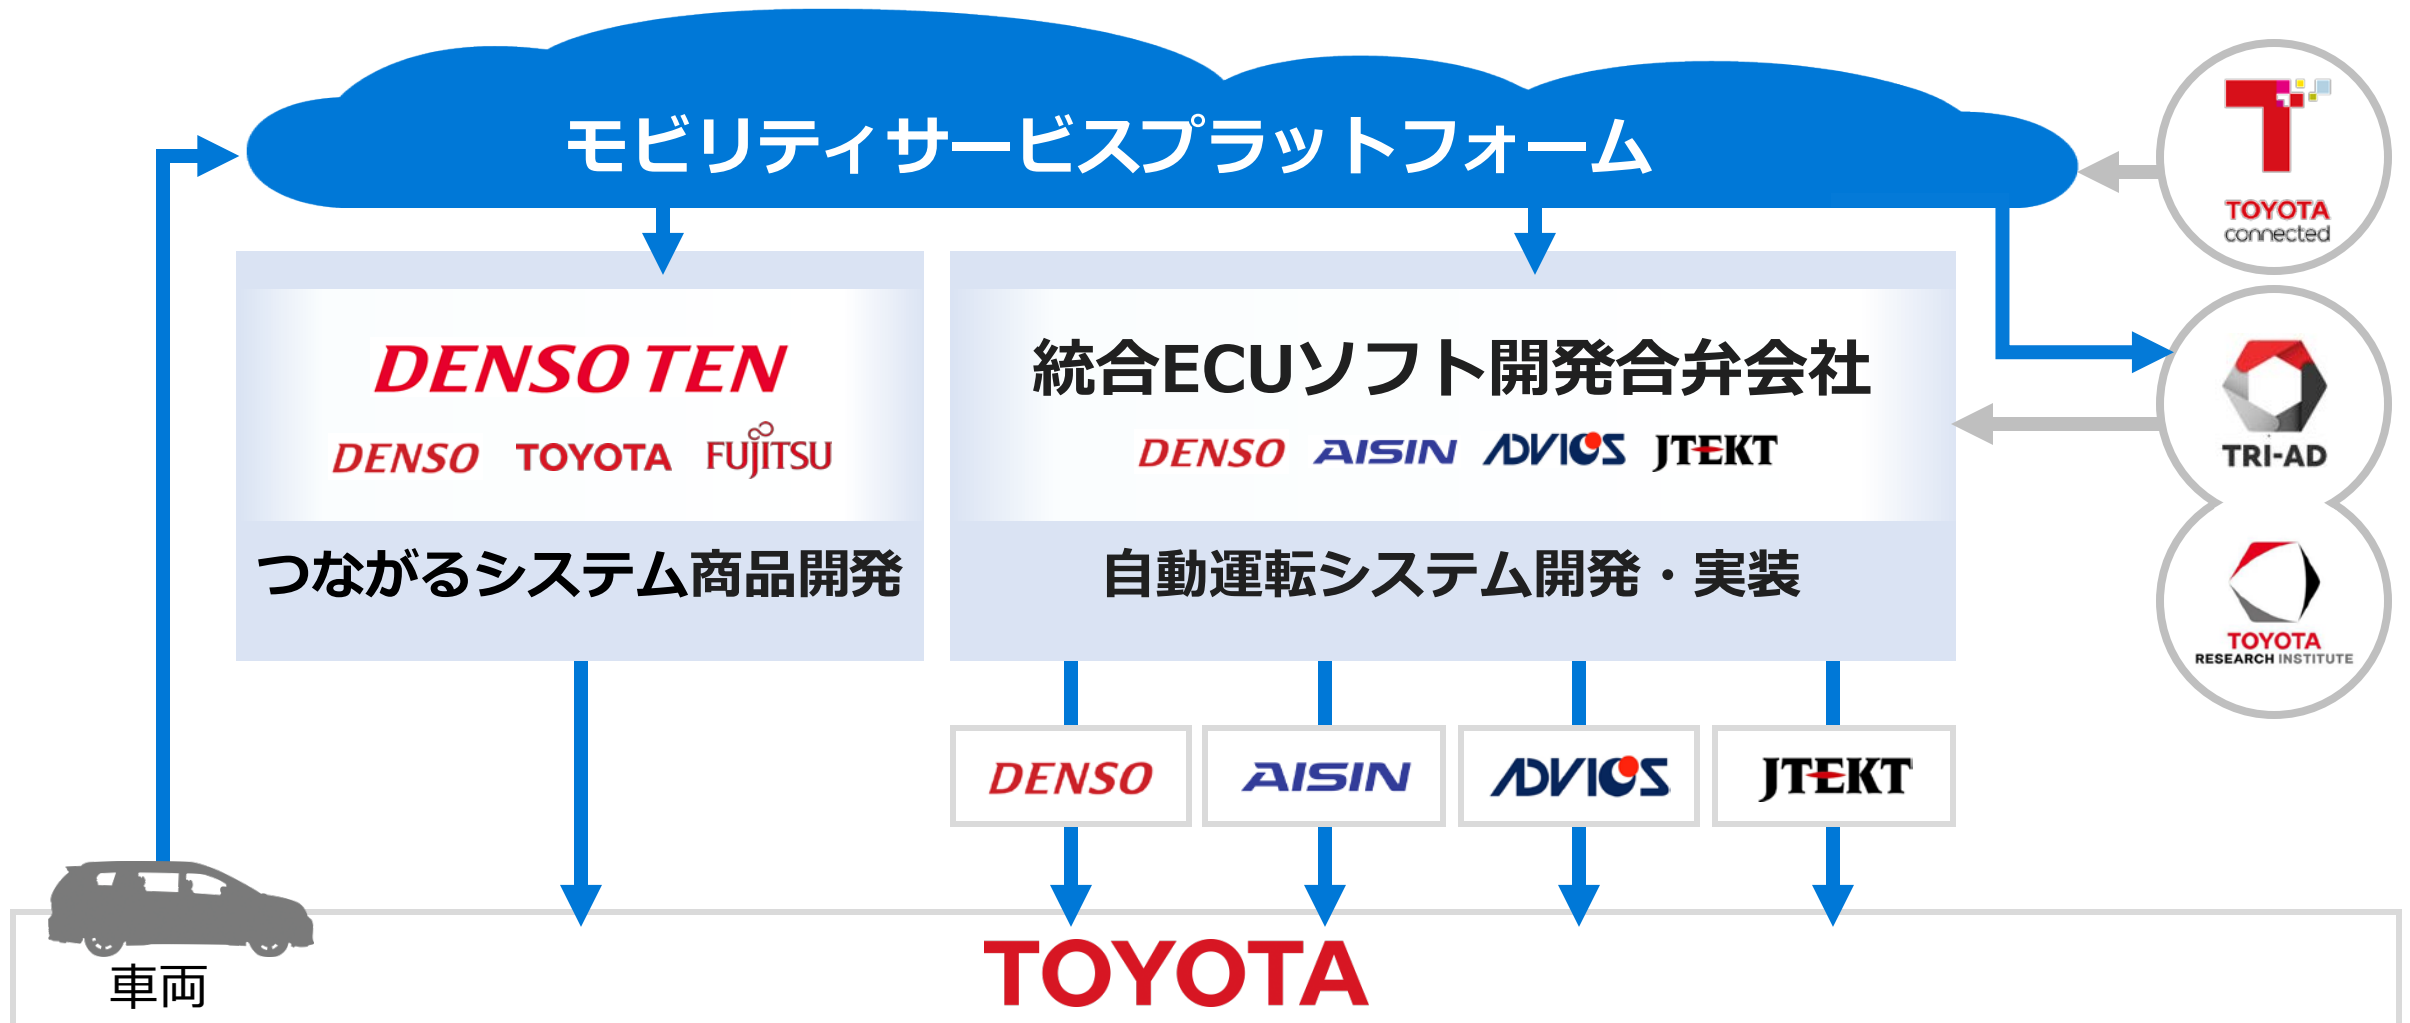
モビリティサービスプラットフォーム

TOYOTA connected

DENSO TEN
DENSO TOYOTA FUJITSU
つながるシステム商品開発

統合ECUソフト開発合弁会社
DENSO AISIN ADVICS JTEKT
自動運転システム開発・実装

TRI-AD

TOYOTA RESEARCH INSTITUTE

DENSO AISIN ADVICS JTEKT

車両

TOYOTA